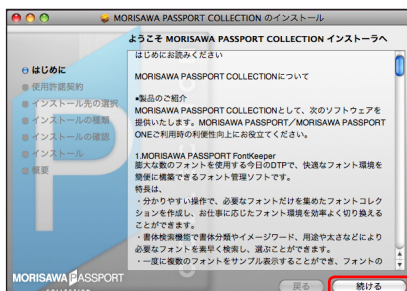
MORISAWA PASSPORT COLLECTION のインストール

ようこそ MORISAWA PASSPORT COLLECTION インストーラへ

はじめに
使用許諾契約
インストール先の選択
インストールの種類
インストールの確認
インストール
概要

はじめにお読みください

MORISAWA PASSPORT COLLECTIONについて

■製品のご紹介
MORISAWA PASSPORT COLLECTIONとして、次のソフトウェアを提供いたします。MORISAWA PASSPORT／MORISAWA PASSPORT ONEご利用時の利便性向上にお役立てください。

1.MORISAWA PASSPORT FontKeeper
膨大な数のフォントを使用する今日のDTPで、快適なフォント環境を簡便に構築できるフォント管理ソフトです。
特長は、
・分かりやすい操作で、必要なフォントだけを集めたフォントコレクションを作成し、お仕事に応じたフォント環境を効率よく切り換えることができます。
・書体検索機能で書体分類やサイズワード、用途や太さなどにより必要なフォントを素早く検索し、選ぶことができます。
・一度に複数のフォントをサンプル表示することができ、フォントの

MORISAWA PASSPORT

戻る
続ける